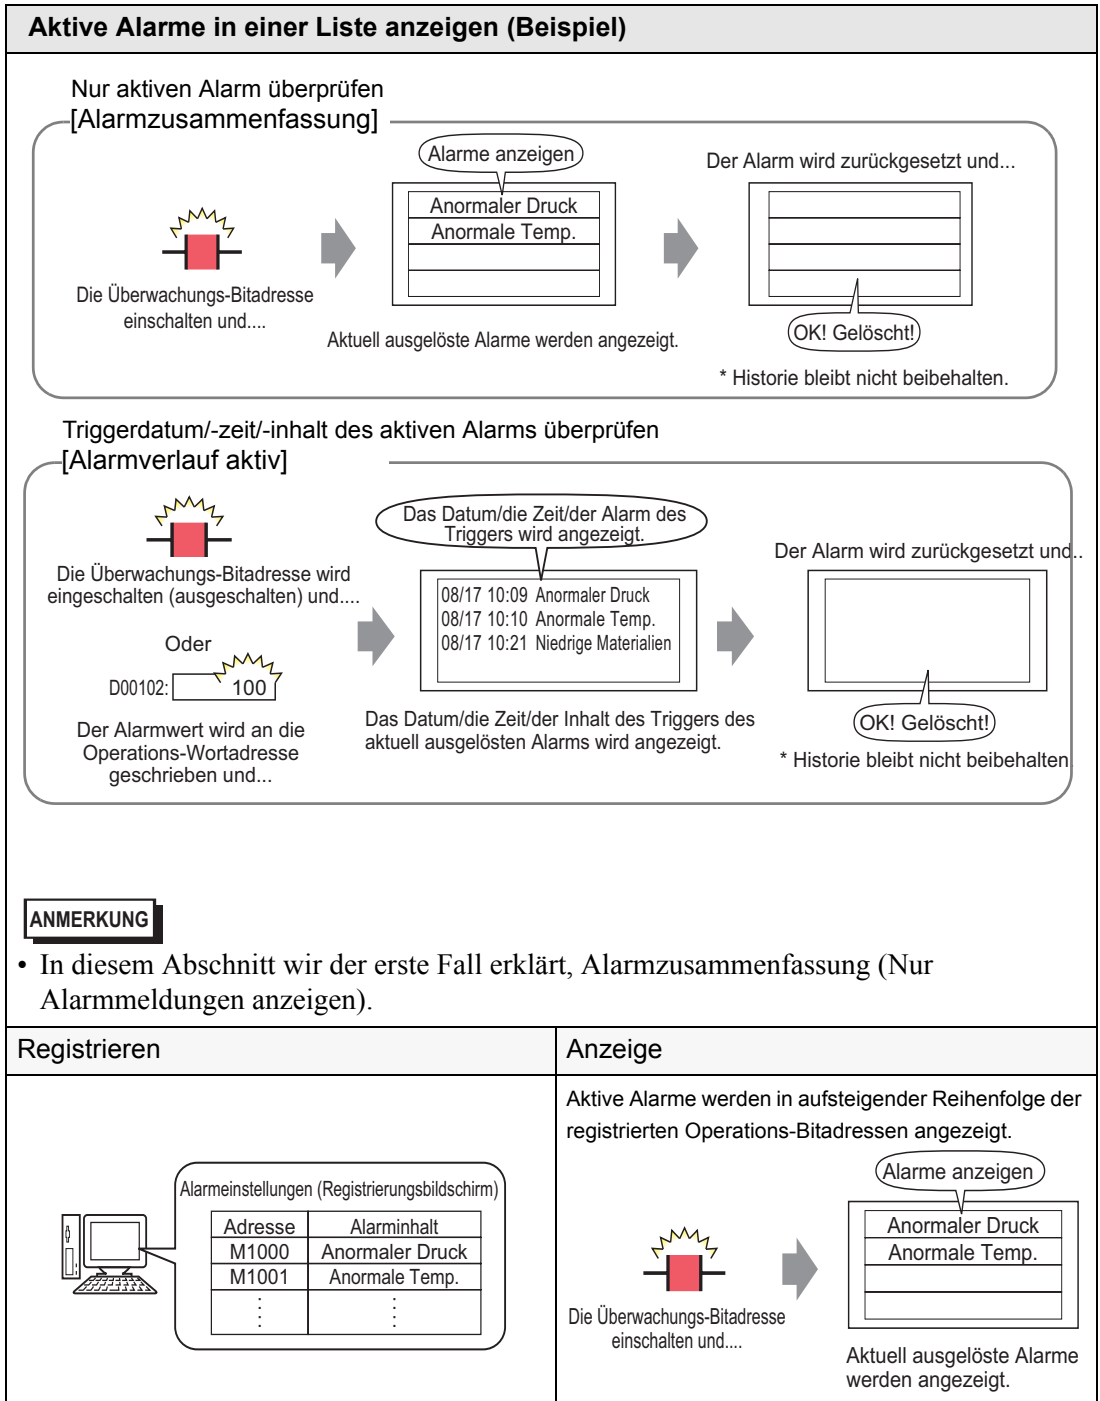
Aktive Alarme in einer Liste anzeigen (Beispiel)

Nur aktiven Alarm überprüfen
[Alarmzusammenfassung]

Die Überwachungs-Bitadresse einschalten und....

Alarme anzeigen

| Anormaler Druck |
|---|
| Anormale Temp. |
| |
| |

Aktuell ausgelöste Alarme werden angezeigt.

Der Alarm wird zurückgesetzt und...

OK! Gelöscht!

* Historie bleibt nicht beibehalten.

Triggerdatum/-zeit/-inhalt des aktiven Alarms überprüfen
[Alarmverlauf aktiv]

Die Überwachungs-Bitadresse wird eingeschalten (ausgeschalten) und....

Oder

D00102: 100

Der Alarmwert wird an die Operations-Wortadresse geschrieben und...

Das Datum/die Zeit/der Alarm des Triggers wird angezeigt.

08/17 10:09 Anormaler Druck
08/17 10:10 Anormale Temp.
08/17 10:21 Niedrige Materialien

Das Datum/die Zeit/der Inhalt des Triggers des aktuell ausgelösten Alarms wird angezeigt.

Der Alarm wird zurückgesetzt und..

OK! Gelöscht!

* Historie bleibt nicht beibehalten

ANMERKUNG

• In diesem Abschnitt wir der erste Fall erklärt, Alarmzusammenfassung (Nur Alarmmeldungen anzeigen).

| Registrieren | Anzeige |
|---|---|
| Alarmeinstellungen (Registrierungsbildschirm) | Aktive Alarme werden in aufsteigender Reihenfolge der registrierten Operations-Bitadressen angezeigt. |

| Adresse | Alarminhalt |
|---|---|
| M1000 | Anormaler Druck |
| M1001 | Anormale Temp. |
| ⋮ | ⋮ |

Alarme anzeigen

| Anormaler Druck |
|---|
| Anormale Temp. |
| |
| |

Die Überwachungs-Bitadresse einschalten und....

Aktuell ausgelöste Alarme werden angezeigt.